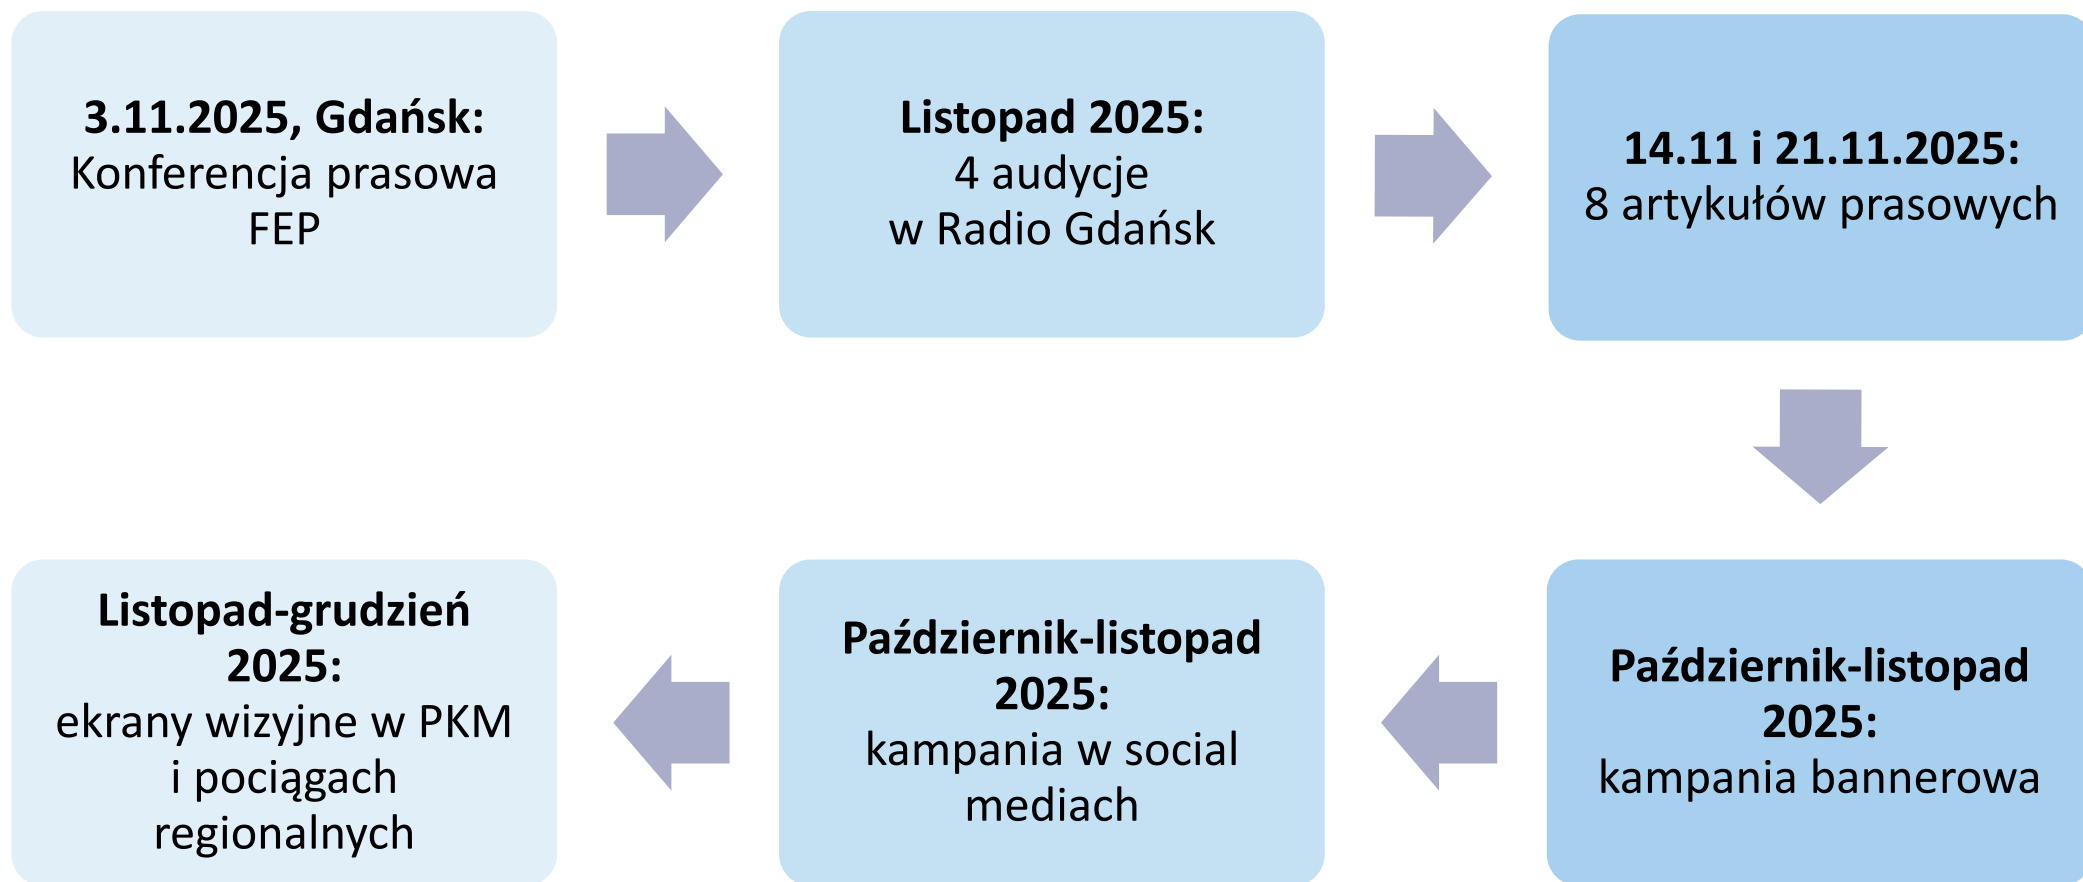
3.11.2025, Gdańsk:
Konferencja prasowa FEP

Listopad 2025:
4 audycje w Radio Gdańsk

14.11 i 21.11.2025:
8 artykułów prasowych

Październik-listopad 2025:
kampania bannerowa

Październik-listopad 2025:
kampania w social mediach

Listopad-grudzień 2025:
ekrany wizyjne w PKM i pociągach regionalnych